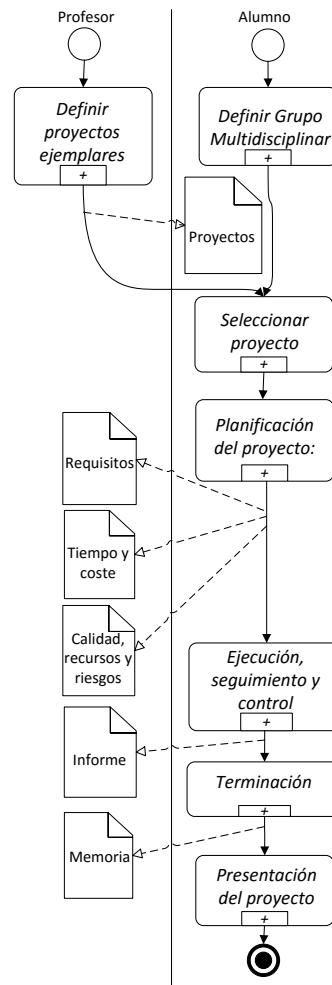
Profesor

Alumno

Definir proyectos ejemplares
+

Definir Grupo Multidisciplinar
+

Proyectos

Seleccionar proyecto
+

Planificación del proyecto:
+

Requisitos

Tiempo y coste

Calidad, recursos y riesgos

Ejecución, seguimiento y control
+

Informe

Terminación
+

Memoria

Presentación del proyecto
+